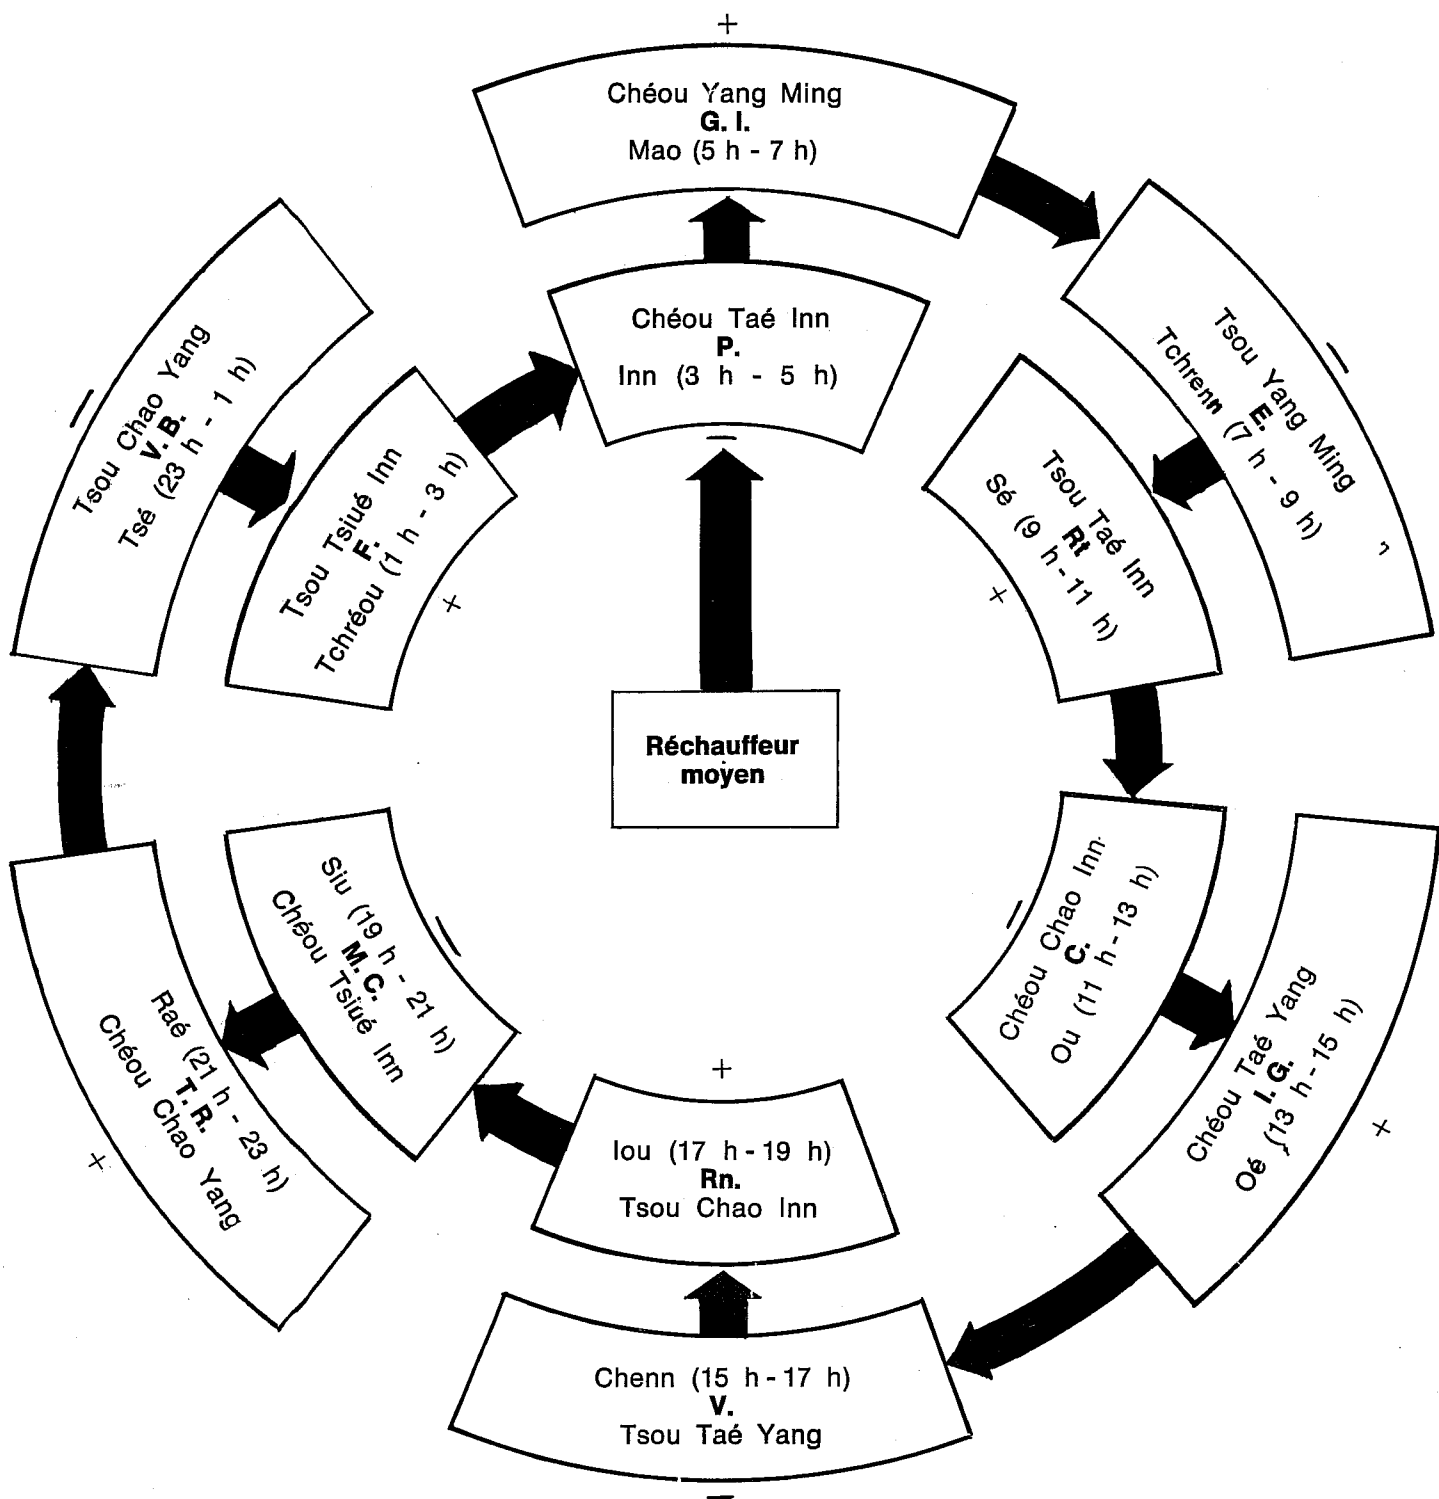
+

Chéou Yang Ming
G. I.
Mao (5 h - 7 h)

Chéou Taé Inn
P.
Inn (3 h - 5 h)

—

Tsou Yang Ming
E.
Tchrenn (7 h - 9 h)

—

Tsou Taé Inn
Rt
Sé (9 h - 11 h)

+

Tsou Chao Yang
V.B.
Tsé (23 h - 1 h)

—

Tsou Tsiué Inn
F.
Tchréou (1 h - 3 h)

+

Réchauffeur moyen

Chéou Chao Inn
C.
Ou (11 h - 13 h)

—

Chéou Taé Yang
I. G.
Oé (13 h - 15 h)

+

Siu (19 h - 21 h)
M.C.
Chéou Tsiué Inn

—

Raé (21 h - 23 h)
T.R.
Chéou Chao Yang

+

+

Iou (17 h - 19 h)
Rn.
Tsou Chao Inn

Chenn (15 h - 17 h)
V.
Tsou Taé Yang

—